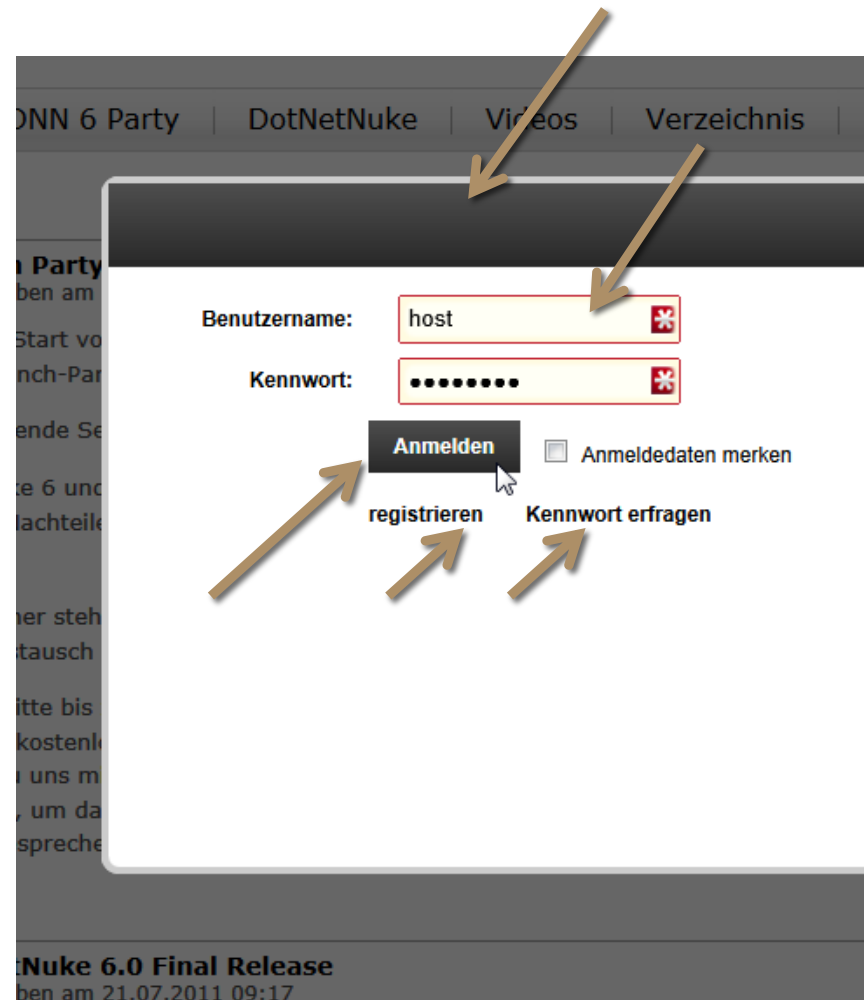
DNN 6 Party | DotNetNuke | Videos | Verzeichnis |

n Party
ben am
Start vo
nch-Pa
ende Se
e 6 und
Nachteile
her steh
tausch
itte bis
kostenl
u uns m
, um da
spreche

Benutzername: host
Kennwort: ••••••••
Anmelden
Anmeldedaten merken
registrieren
Kennwort erfragen

tNuke 6.0 Final Release
ben am 21.07.2011 09:17